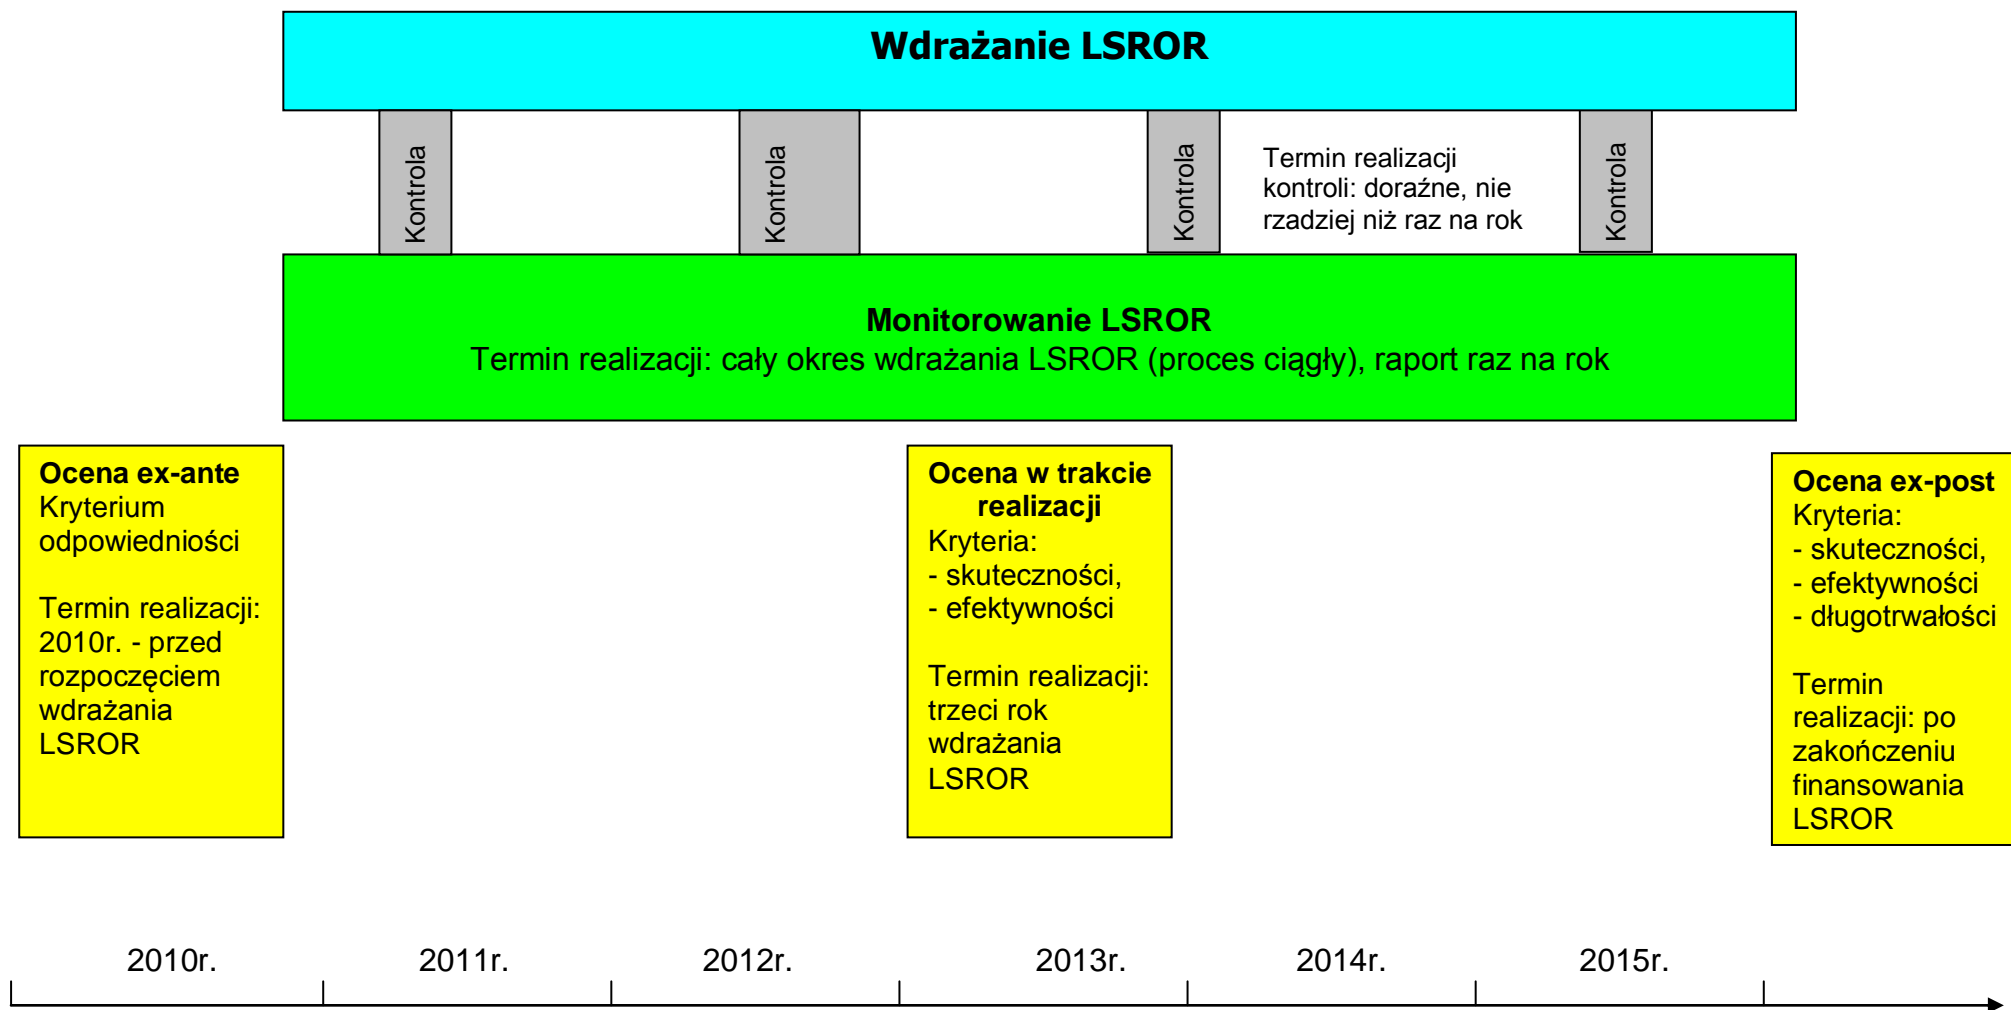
Wdrażanie LSROR

Kontrola

Kontrola

Kontrola

Termin realizacji kontroli: doraźne, nie rzadziej niż raz na rok

Kontrola

Monitorowanie LSROR
Termin realizacji: cały okres wdrażania LSROR (proces ciągły), raport raz na rok

Ocena ex-ante
Kryterium odpowiedniości

Termin realizacji: 2010r. - przed rozpoczęciem wdrażania LSROR

Ocena w trakcie realizacji
Kryteria:
- skuteczności,
- efektywności

Termin realizacji: trzeci rok wdrażania LSROR

Ocena ex-post
Kryteria:
- skuteczności,
- efektywności
- długotrwałości

Termin realizacji: po zakończeniu finansowania LSROR

2010r.

2011r.

2012r.

2013r.

2014r.

2015r.